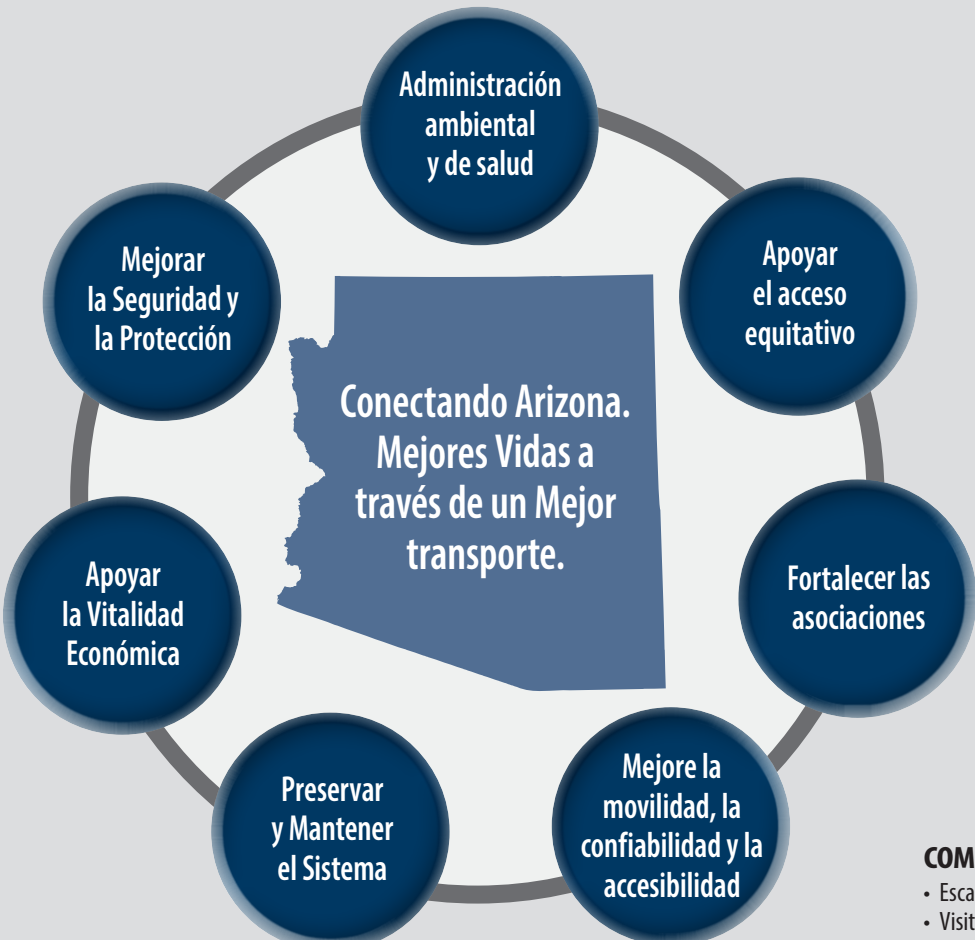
Administración ambiental y de salud

Apoyar el acceso equitativo

Fortalecer las asociaciones

Mejore la movilidad, la confiabilidad y la accesibilidad

Preservar y Mantener el Sistema

Apoyar la Vitalidad Económica

Mejorar la Seguridad y la Protección

Conectando Arizona. Mejores Vidas a través de un Mejor transporte.

COM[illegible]
• Esca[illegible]
• Visit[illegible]